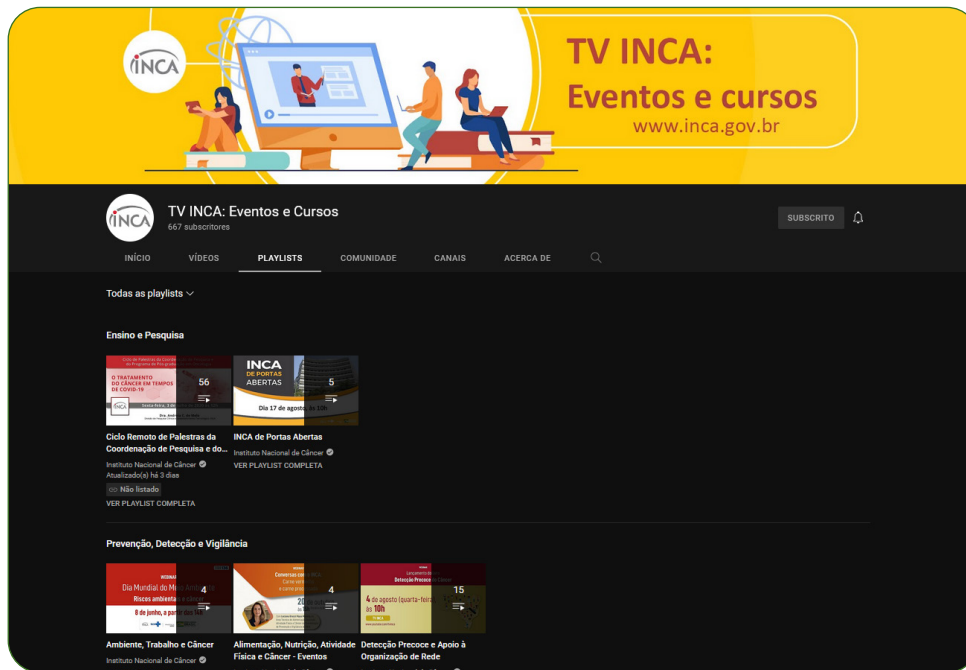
INCA

TV INCA:
Eventos e cursos
www.inca.gov.br

INCA

TV INCA: Eventos e Cursos
667 subscritores

SUBSCRITO

INÍCIO VÍDEOS PLAYLISTS COMUNIDADE CANAIS ACERCA DE

Todas as playlists

Ensino e Pesquisa

O TRATAMENTO DO CÂNCER EM TEMPOS DE COVID-19
56

INCA DE PORTAS ABERTAS
Dia 17 de agosto às 10h
5

Ciclo Remoto de Palestras da Coordenação de Pesquisa e do...
Instituto Nacional de Câncer
Atualizado(a) há 3 dias
Não listado
VER PLAYLIST COMPLETA

INCA de Portas Abertas
Instituto Nacional de Câncer
VER PLAYLIST COMPLETA

Prevenção, Detecção e Vigilância

Dia Mundial do Meio Ambiente
Riscos ambientais e câncer
8 de junho, a partir das 10h
4

Conversa com o INCA
4

Detecção Precoce do Câncer
4 de agosto (quarta-feira) às 10h
15

Ambiente, Trabalho e Câncer
Instituto Nacional de Câncer

Alimentação, Nutrição, Atividade Física e Câncer - Eventos

Detecção Precoce e Apoio à Organização de Rede